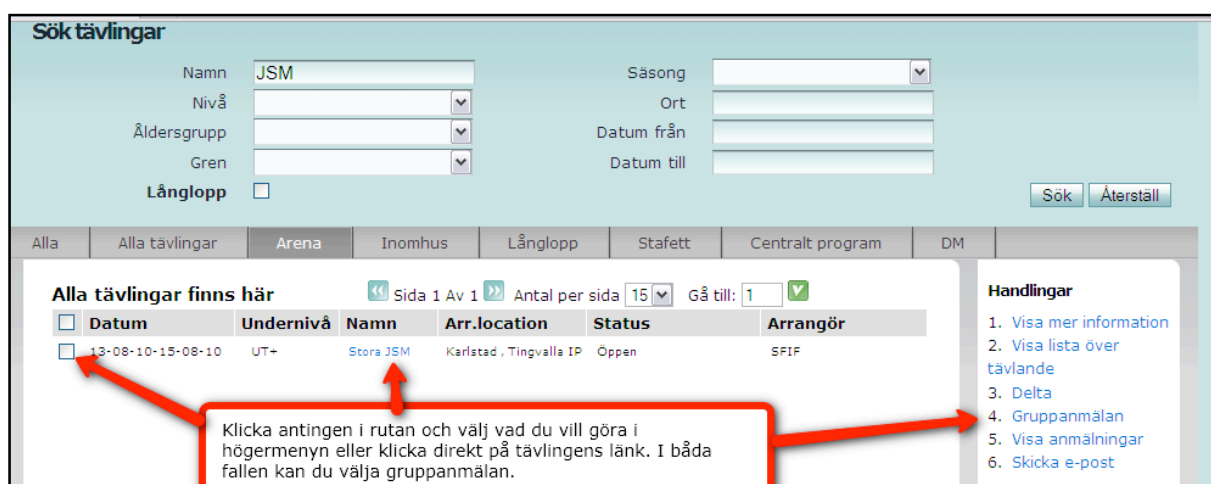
Sök tävlingar

Namn JSM
Nivå
Åldersgrupp
Gren
Långlopp

Säsong
Ort
Datum från
Datum till

Sök Återställ

Alla | Alla tävlingar | Arena | Inomhus | Långlopp | Stafett | Centralt program | DM

Alla tävlingar finns här

Sida 1 Av 1 Antal per sida 15 Gå till: 1

| Datum | Undernivå | Namn | Arr.location | Status | Arrangör |
|---|---|---|---|---|---|
| 13-08-10-15-08-10 | UT+ | Stora JSM | Karlstad , Tingvalla IP | Öppen | SFIF |

Handlingar
1. Visa mer information
2. Visa lista över tävlande
3. Delta
4. Gruppanmälan
5. Visa anmälningar
6. Skicka e-post

Klicka antingen i rutan och välj vad du vill göra i högermenyn eller klicka direkt på tävlingens länk. I båda fallen kan du välja gruppanmälan.